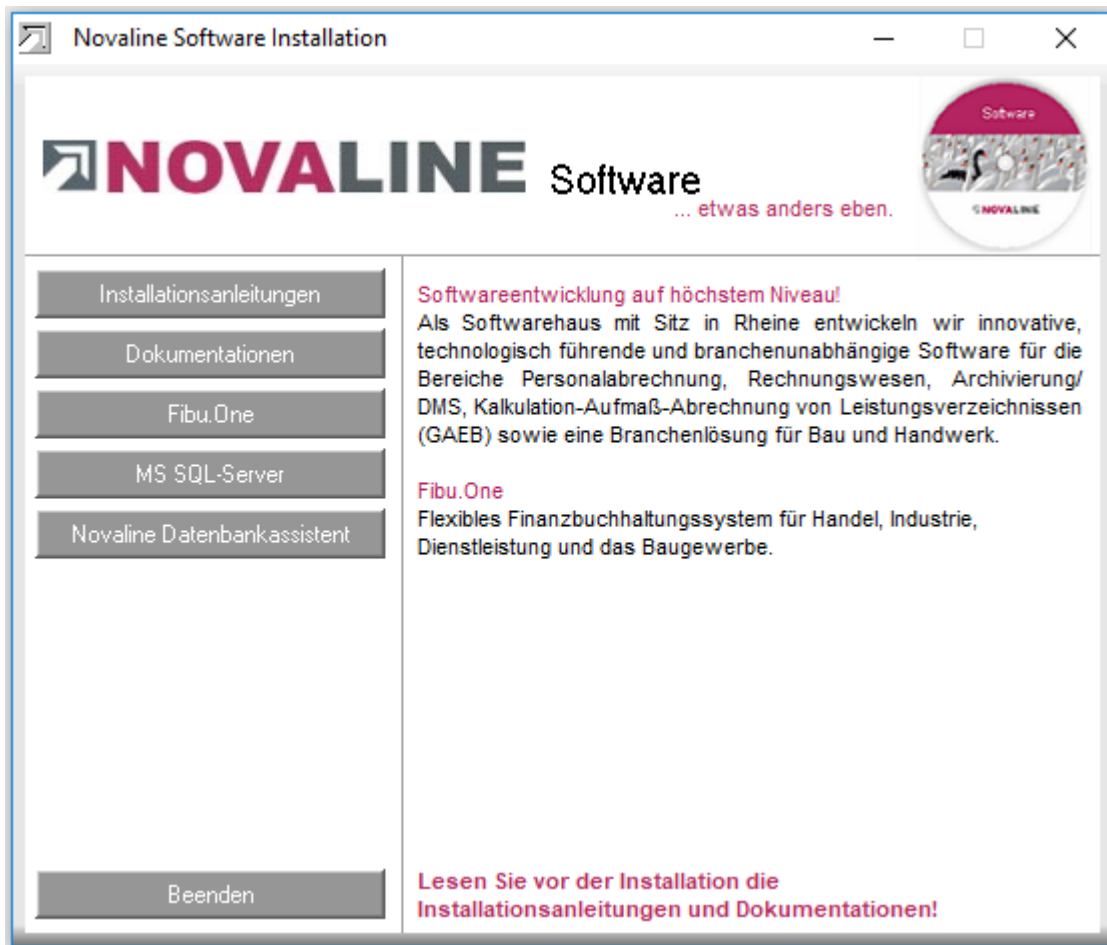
Novaline Software Installation

NOVALINE Software
... etwas anders eben.

Software
NOVALINE

Installationsanleitungen
Dokumentationen
Fibu.One
MS SQL-Server
Novaline Datenbankassistent

Softwareentwicklung auf höchstem Niveau!
Als Softwarehaus mit Sitz in Rheine entwickeln wir innovative, technologisch führende und branchenunabhängige Software für die Bereiche Personalabrechnung, Rechnungswesen, Archivierung/ DMS, Kalkulation-Aufmaß-Abrechnung von Leistungsverzeichnissen (GAEB) sowie eine Branchenlösung für Bau und Handwerk.

Fibu.One
Flexibles Finanzbuchhaltungssystem für Handel, Industrie, Dienstleistung und das Baugewerbe.

Beenden

Lesen Sie vor der Installation die Installationsanleitungen und Dokumentationen!